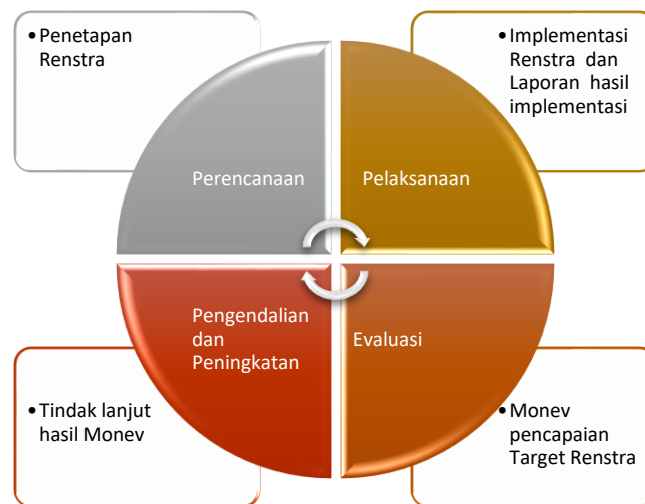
• Penetapan Renstra

• Implementasi Renstra dan Laporan hasil implementasi

Perencanaan

Pelaksanaan

Pengendalian dan Peningkatan

Evaluasi

• Tindak lanjut hasil Monev

• Monev pencapaian Target Renstra